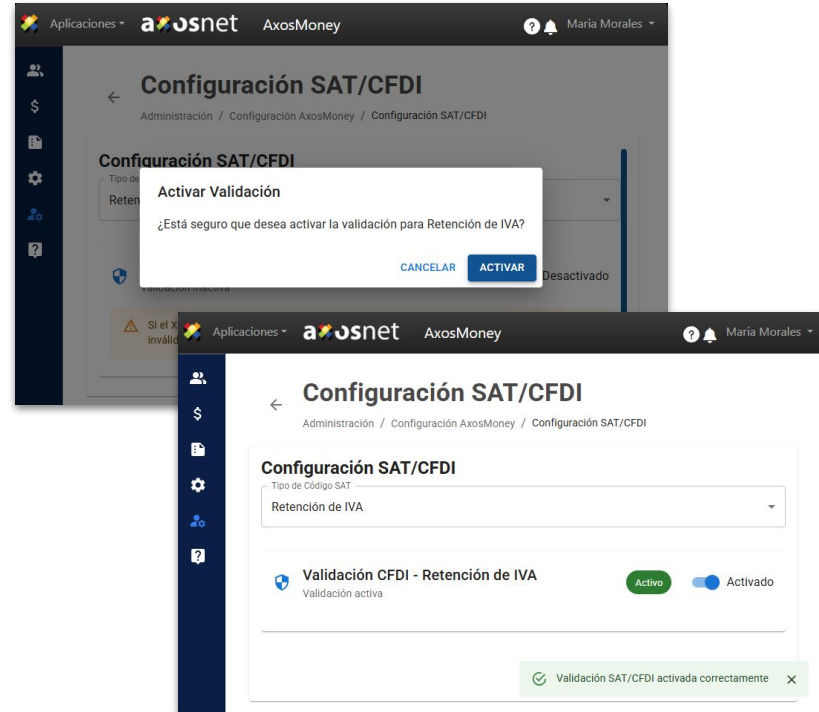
Aplicaciones axosnet AxosMoney

María Morales

Configuración SAT/CFDI

Administración / Configuración AxosMoney / Configuración SAT/CFDI

Configuración SAT/CFDI

Tipo de

Reten

Activar Validación

¿Está seguro que desea activar la validación para Retención de IVA?

CANCELAR ACTIVAR

Desactivado

Validación inactiva

Si el X

inválid

Aplicaciones axosnet AxosMoney

María Morales

Configuración SAT/CFDI

Administración / Configuración AxosMoney / Configuración SAT/CFDI

Configuración SAT/CFDI

Tipo de Código SAT

Retención de IVA

Validación CFDI - Retención de IVA

Validación activa

Activo

Activado

Validación SAT/CFDI activada correctamente